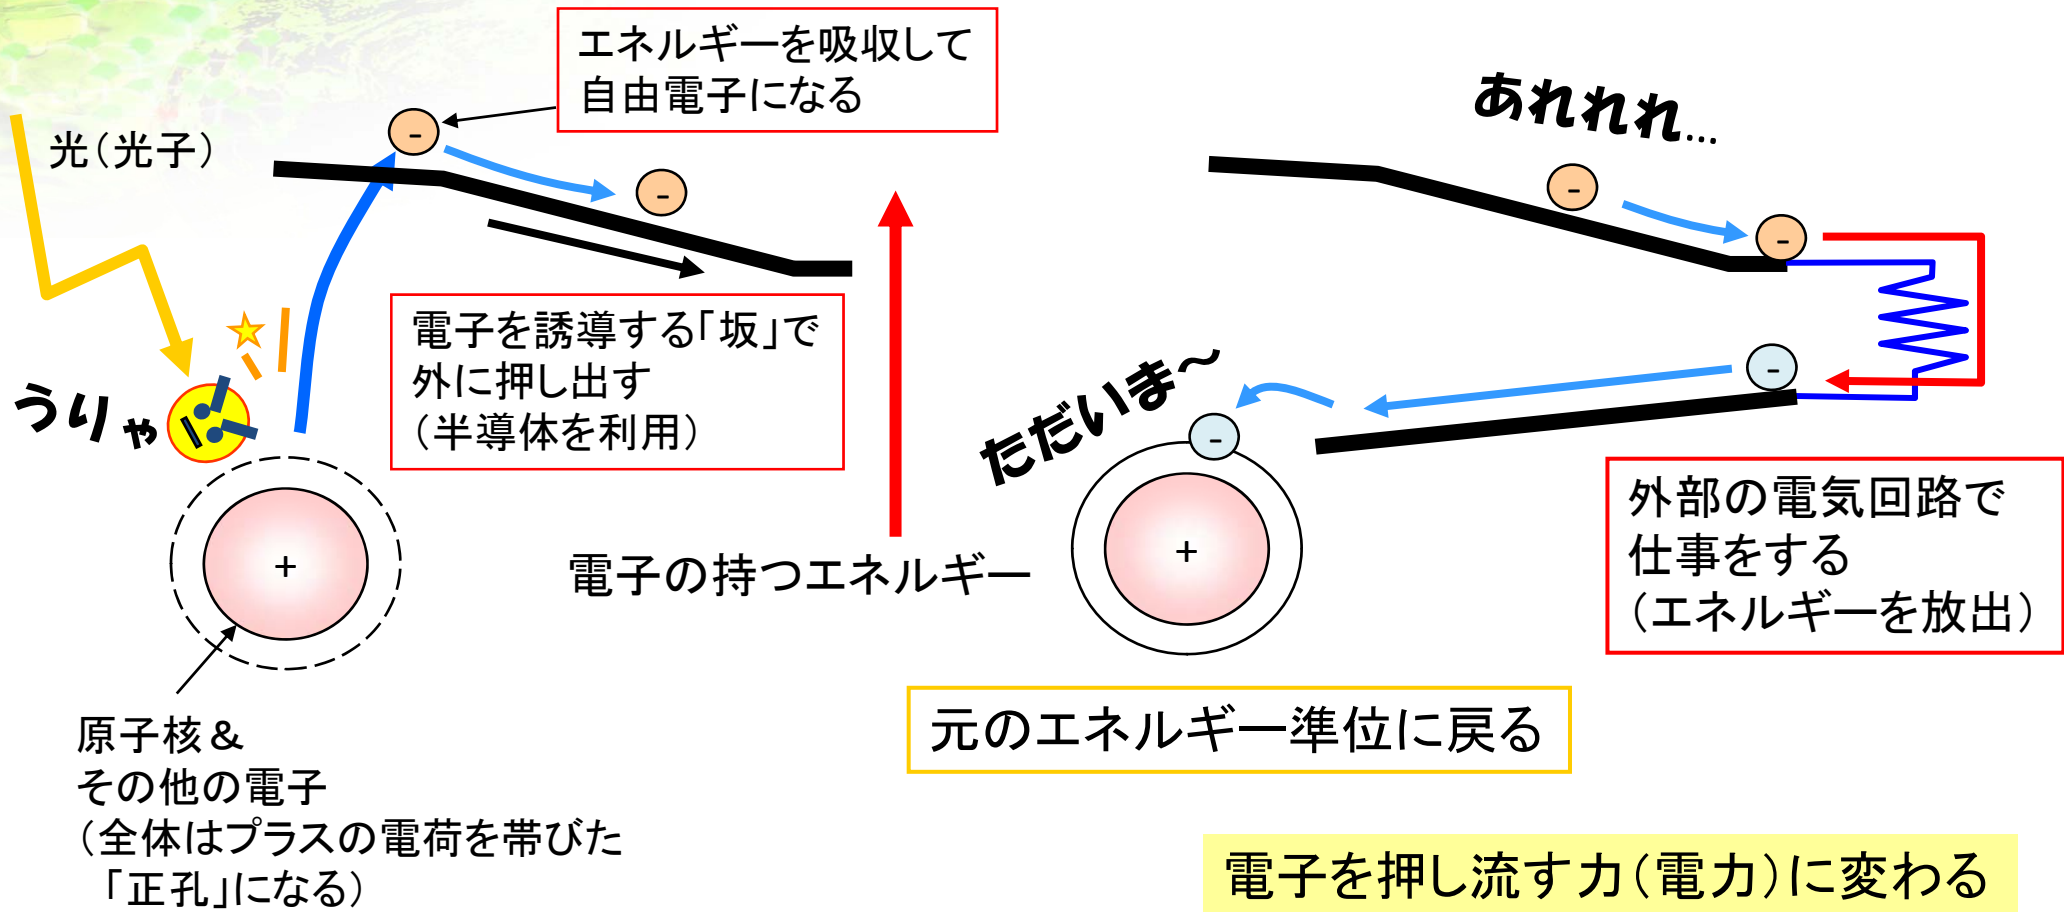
エネルギーを吸収して
自由電子になる

光（光子）

-

-

うりゃ

電子を誘導する「坂」で
外に押し出す
（半導体を利用）

+

原子核＆
その他の電子
（全体はプラスの電荷を帯びた
「正孔」になる）

電子の持つエネルギー

あれれれ…

-

-

-

たただいま～

-

+

外部の電気回路で
仕事をする
（エネルギーを放出）

元のエネルギー準位に戻る

電子を押し流す力（電力）に変わる